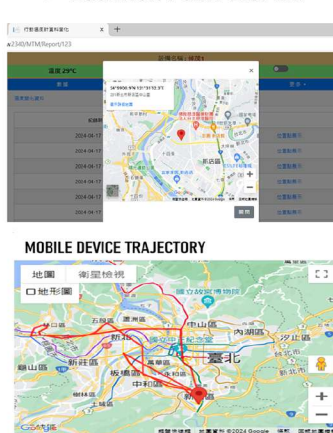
行動軌跡資料庫紀錄 × +

:2340/MTM/Report/123

溫度 29°C

25°00'06.9"N 121°31'10.3"E

2024-04-17
2024-04-17
2024-04-17
2024-04-17
2024-04-17
2024-04-17

顯示較大地圖

關閉

MOBILE DEVICE TRAJECTORY

地圖 衛星檢視

□ 地形圖

國立故宮博物院

中山區

內湖區

五股區

新北

臺北

新莊區

板橋區

萬華區

中正紀念堂

中和區

新店區

汐止區

Google

鍵盤快速鍵 地圖資料 ©2024 Google 條款